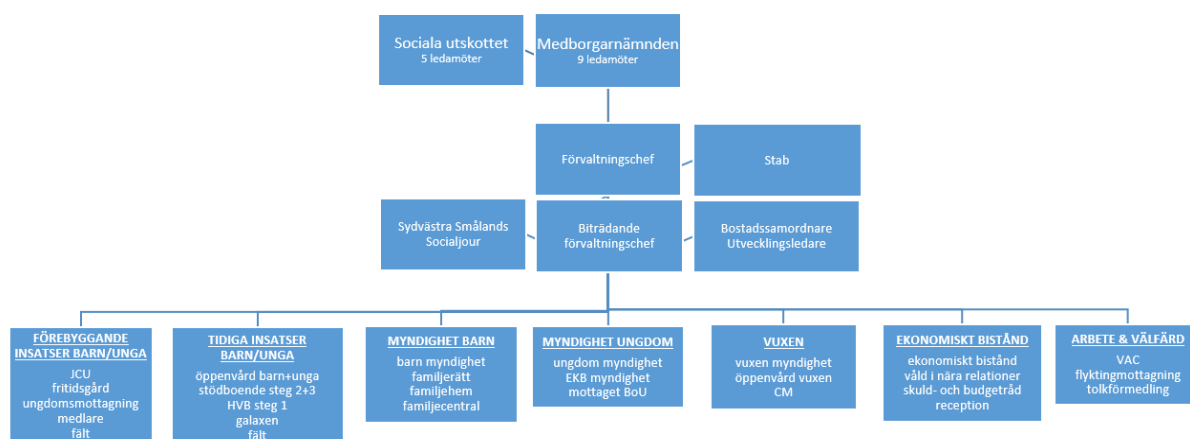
Sociala utskottet
5 ledamöter

Medborgarnämnden
9 ledamöter

Förvaltningschef

Stab

Sydvästra Smålands Socialjour

Biträdande förvaltningschef

Bostadssamordnare
Utvecklingsledare

FÖREBYGGANDE INSATSER BARN/UNGA
JCU
fritidsgård
ungdomsmottagning
medlare
fält

TIDIGA INSATSER BARN/UNGA
öppenvård barn+unga
stödboende steg 2+3
HVB steg 1
galaxen
fält

MYNDIGHET BARN
barn myndighet
familjerätt
familjehem
familjecentral

MYNDIGHET UNGDOM
ungdom myndighet
EKB myndighet
mottaget BoU

VUXEN
vuxen myndighet
öppenvård vuxen
CM

EKONOMISKT BISTÅND
ekonomiskt bistånd
våld i nära relationer
skuld- och budgetråd
reception

ARBETE & VÄLFÄRD
VAC
flyktingmottagning
tolkförmedling